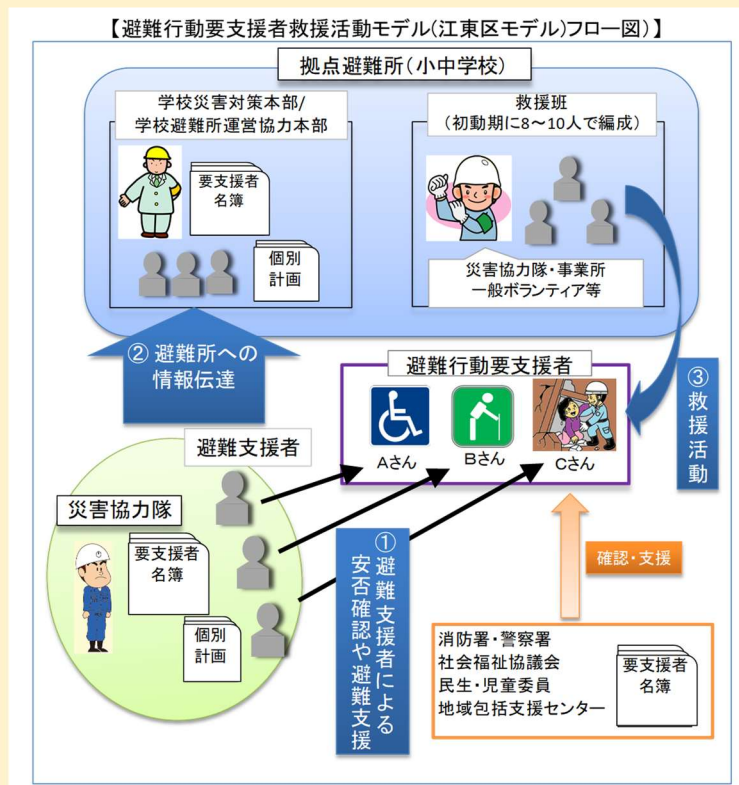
【避難行動要支援者救援活動モデル(江東区モデル)フロー図)】

拠点避難所(小中学校)

学校災害対策本部/
学校避難所運営協力本部

要支援者
名簿

個別
計画

救援班
(初動期に8～10人で編成)

災害協力隊・事業所
一般ボランティア等

② 避難所への
情報伝達

避難行動要支援者

Aさん

Bさん

Cさん

③ 救援活動

避難支援者

災害協力隊

要支援者
名簿

個別
計画

① 避難支援者による安否確認や避難支援

確認・支援

消防署・警察署
社会福祉協議会
民生・児童委員
地域包括支援センター

要支援者
名簿